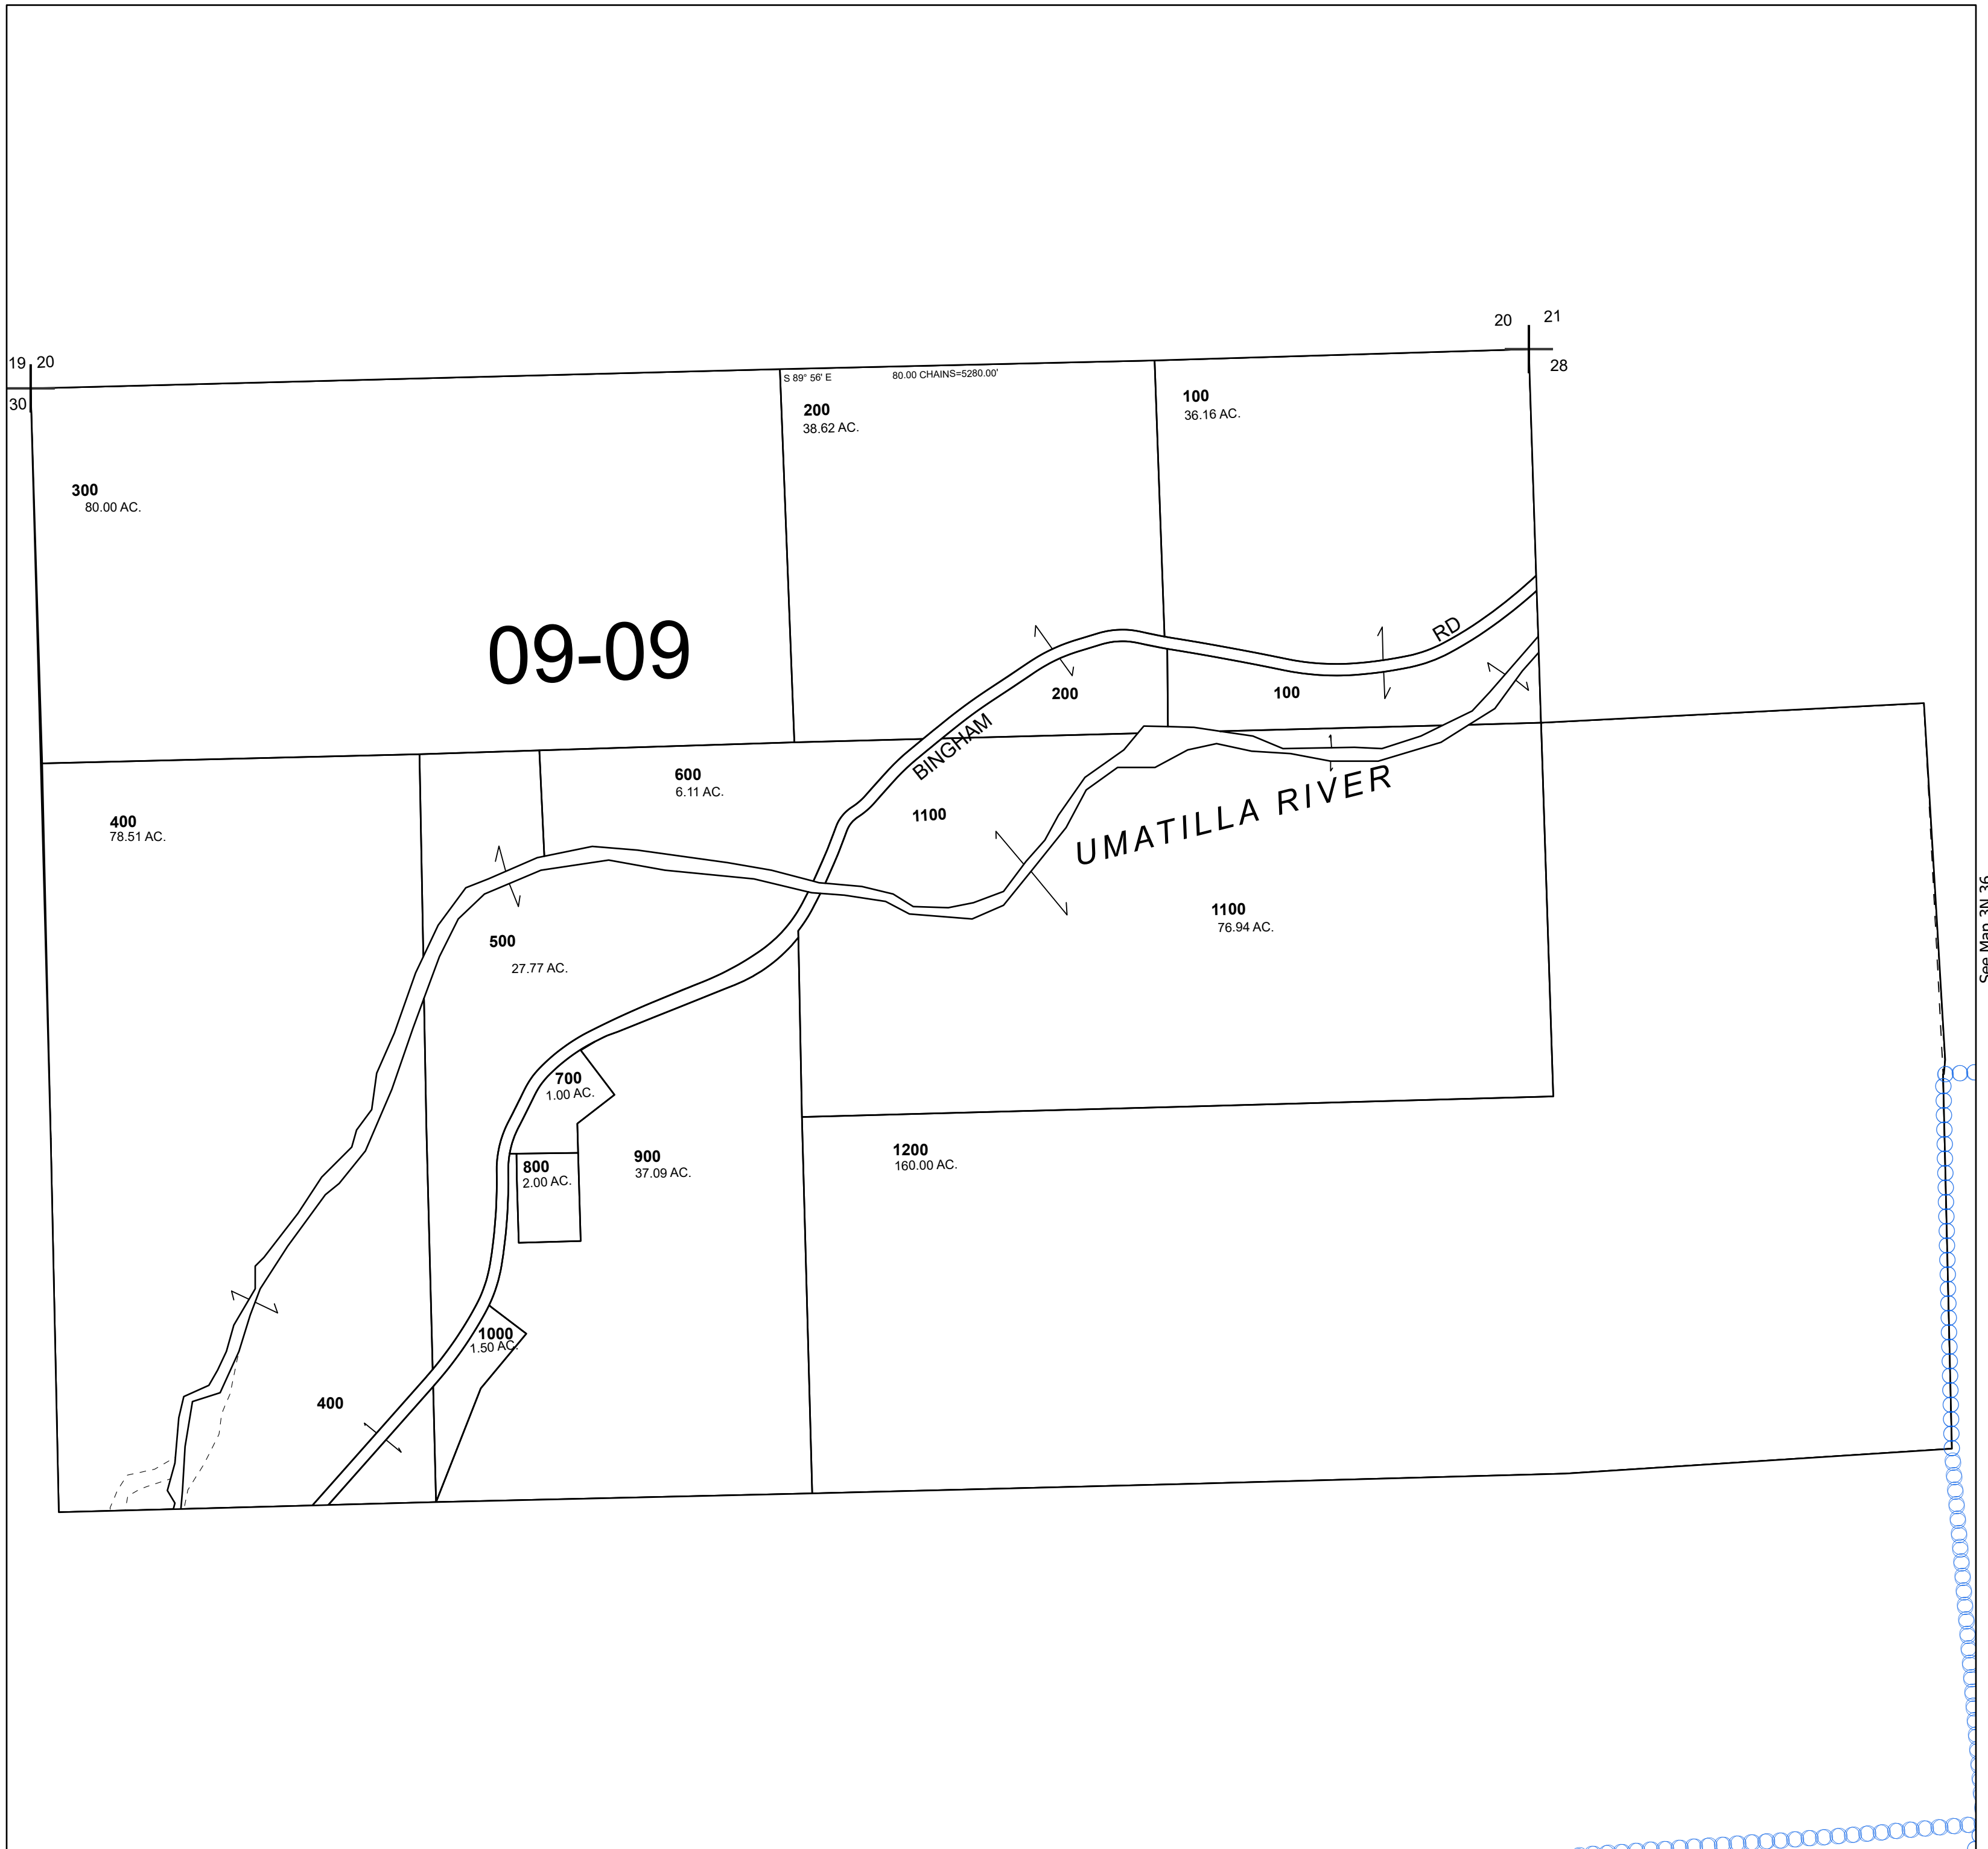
20 21
28
19 20
30
S 89° 56' E
80.00 CHAINS=5280.00'
200
38.62 AC.
100
36.16 AC.
300
80.00 AC.
09-09
RD
200
100
BINGHAM
600
6.11 AC.
1100
UMATILLA RIVER
400
78.51 AC.
1100
76.94 AC.
500
27.77 AC.
700
1.00 AC.
800
2.00 AC.
900
37.09 AC.
1200
160.00 AC.
1000
1.50 AC.
400
See Map 3N 36